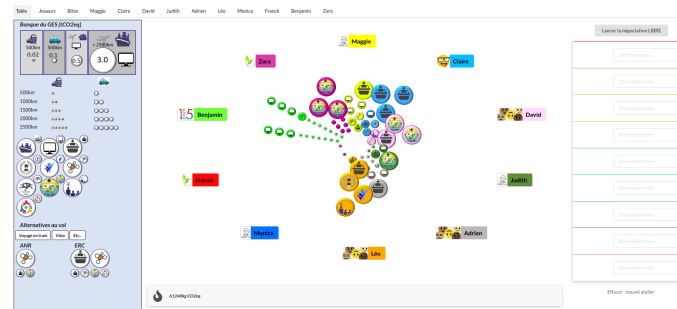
Table Joueurs Bilan Maggie Claire David Judith Adrien Léo Monica Franck Benjamin Zara

Banque du GES [tCO2eq]

500km
0.02

500km
0.0

3.0

500km
1000km
1500km
2000km
2500km

Alternatives au vol

Voyage en train Visio

ANR

ERC

Maggie
Zara
Claire
Benjamin
David
Franck
Judith
Monica
Adrien
Léo

Lancer la négociation LIBRE

Effacer : nouvel atelier

61240kg CO2eq